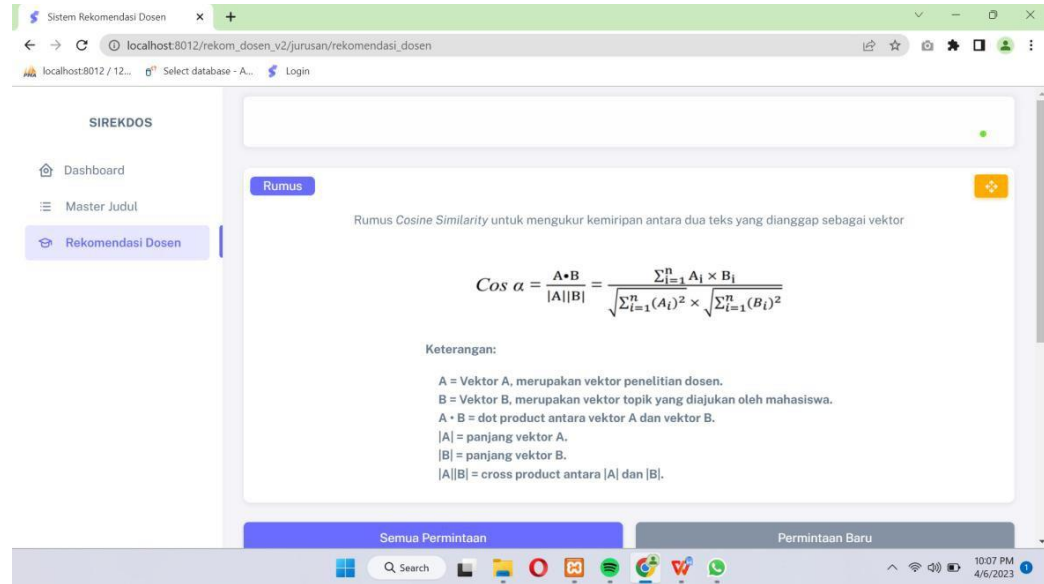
Sistem Rekomendasi Dosen × +

localhost:8012/rekom_dosen_v2/jurusan/rekomendasi_dosen

localhost:8012 / 12... Select database - A... Login

SIREKDOS

Dashboard

Master Judul

Rekomendasi Dosen

Rumus

Rumus *Cosine Similarity* untuk mengukur kemiripan antara dua teks yang dianggap sebagai vektor

$Cos\ \alpha = \frac{A \bullet B}{|A||B|} = \frac{\sum_{i=1}^{n} A_i \times B_i}{\sqrt{\sum_{i=1}^{n}(A_i)^2} \times \sqrt{\sum_{i=1}^{n}(B_i)^2}}$

Keterangan:

A = Vektor A, merupakan vektor penelitian dosen.
B = Vektor B, merupakan vektor topik yang diajukan oleh mahasiswa.
A • B = dot product antara vektor A dan vektor B.
|A| = panjang vektor A.
|B| = panjang vektor B.
|A||B| = cross product antara |A| dan |B|.

Semua Permintaan

Permintaan Baru

Search

10:07 PM
4/6/2023